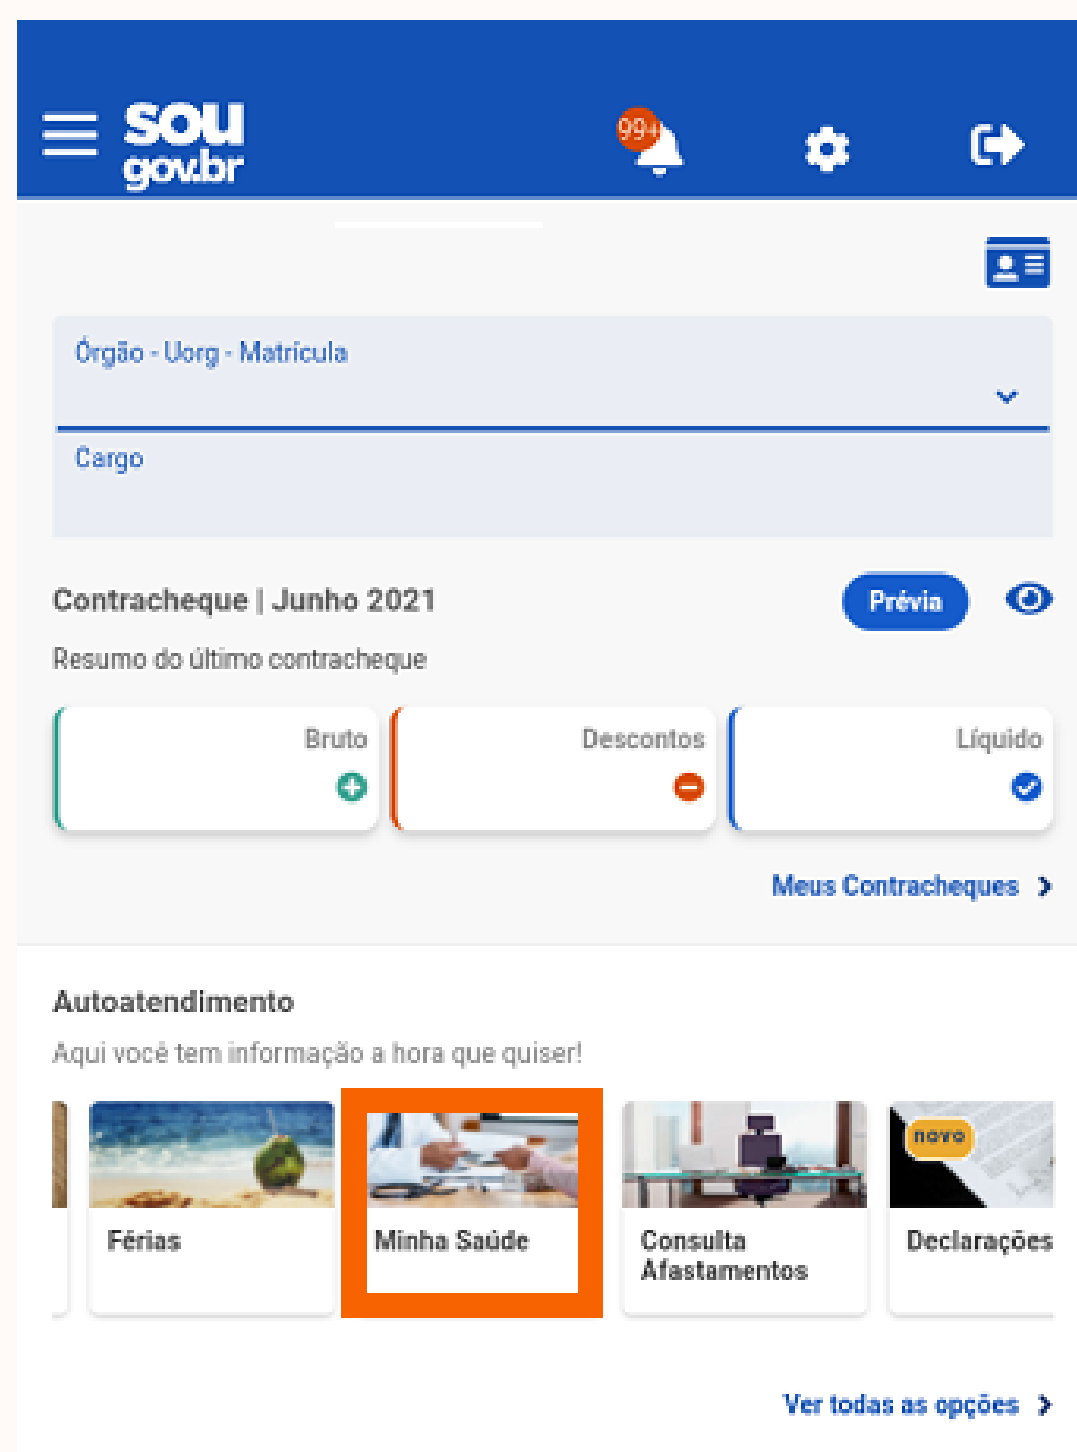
sou gov.br

99+

Órgão - Uorg - Matrícula

Cargo

Contracheque | Junho 2021

Prévia

Resumo do último contracheque

Bruto

Descontos

Líquido

Meus Contracheques

Autoatendimento

Aqui você tem informação a hora que quiser!

Férias

Minha Saúde

Consulta Afastamentos

novo

Declarações

Ver todas as opções